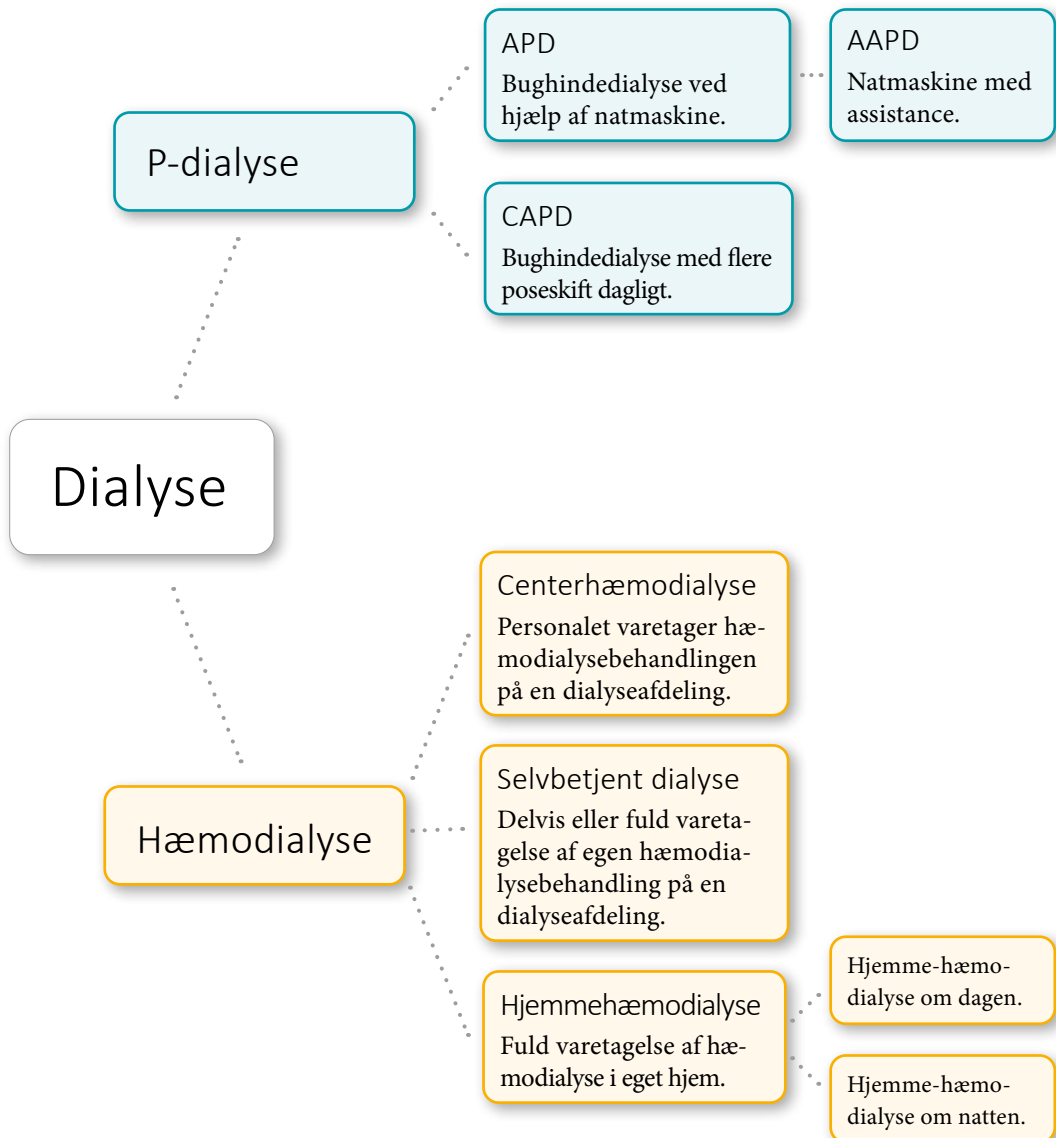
P-dialyse

APD
Bughindedialyse ved hjælp af natmaskine.

AAPD
Natmaskine med assistance.

CAPD
Bughindedialyse med flere poseskift dagligt.

Dialyse

Hæmodialyse

Centerhæmodialyse
Personalet varetager hæmodialysebehandlingen på en dialyseafdeling.

Selvbetjent dialyse
Delvis eller fuld varetagelse af egen hæmodialysebehandling på en dialyseafdeling.

Hjemmehæmodialyse
Fuld varetagelse af hæmodialyse i eget hjem.

Hjemme-hæmodialyse om dagen.

Hjemme-hæmodialyse om natten.